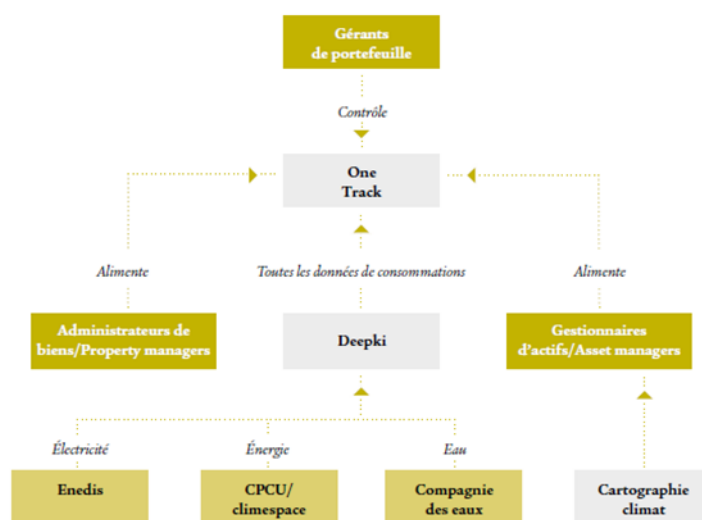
Gérants de portefeuille

Contrôle

One Track

Alimente

Toutes les données de consommations

Alimente

Administrateurs de biens/Property managers

Deepki

Gestionnaires d'actifs/Asset managers

Électricité

Énergie

Eau

Enedis

CPCU/ climespace

Compagnie des eaux

Cartographie climat